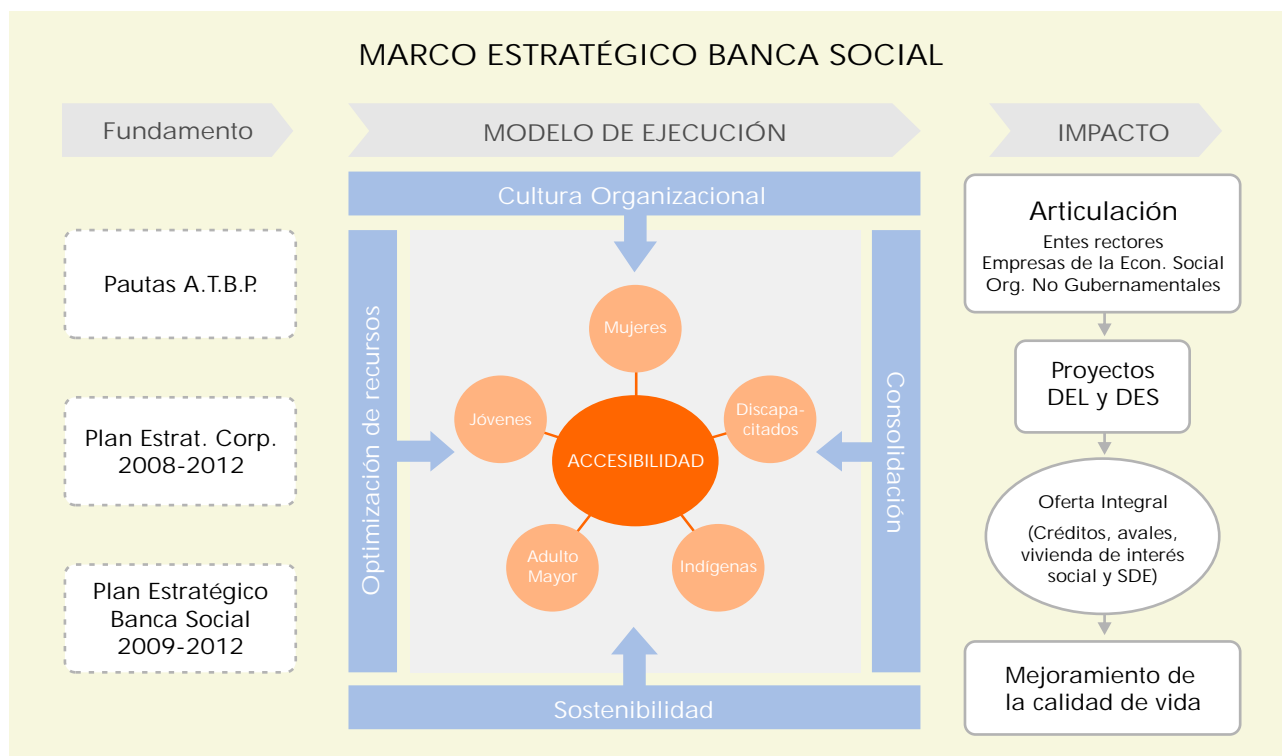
MARCO ESTRATÉGICO BANCA SOCIAL

Fundamento

MODELO DE EJECUCIÓN

IMPACTO

Pautas A.T.B.P.

Plan Estrat. Corp. 2008-2012

Plan Estratégico Banca Social 2009-2012

Cultura Organizacional

Optimización de recursos

Consolidación

Mujeres

Jóvenes

Discapacitados

ACCESIBILIDAD

Adulto Mayor

Indígenas

Sostenibilidad

Articulación
Entes rectores
Empresas de la Econ. Social
Org. No Gubernamentales

Proyectos DEL y DES

Oferta Integral
(Créditos, avales, vivienda de interés social y SDE)

Mejoramiento de la calidad de vida